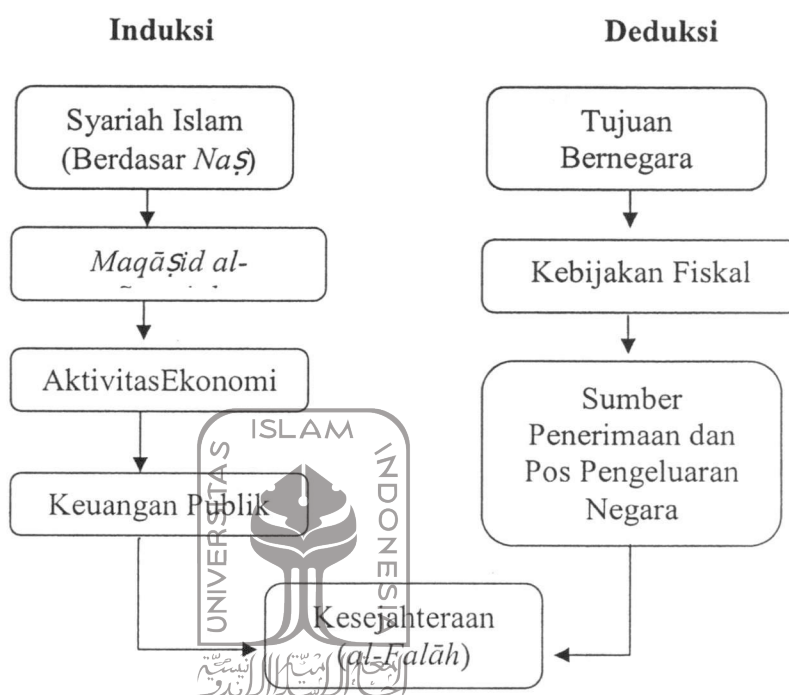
Induksi

Deduksi

Syariah Islam (Berdasar *Naṣ*)

*Maqāṣid al-* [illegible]

AktivitasEkonomi

Keuangan Publik

Tujuan Bernegara

Kebijakan Fiskal

Sumber Penerimaan dan Pos Pengeluaran Negara

Kesejahteraan (*al-Falāh*)

UNIVERSITAS ISLAM INDONESIA